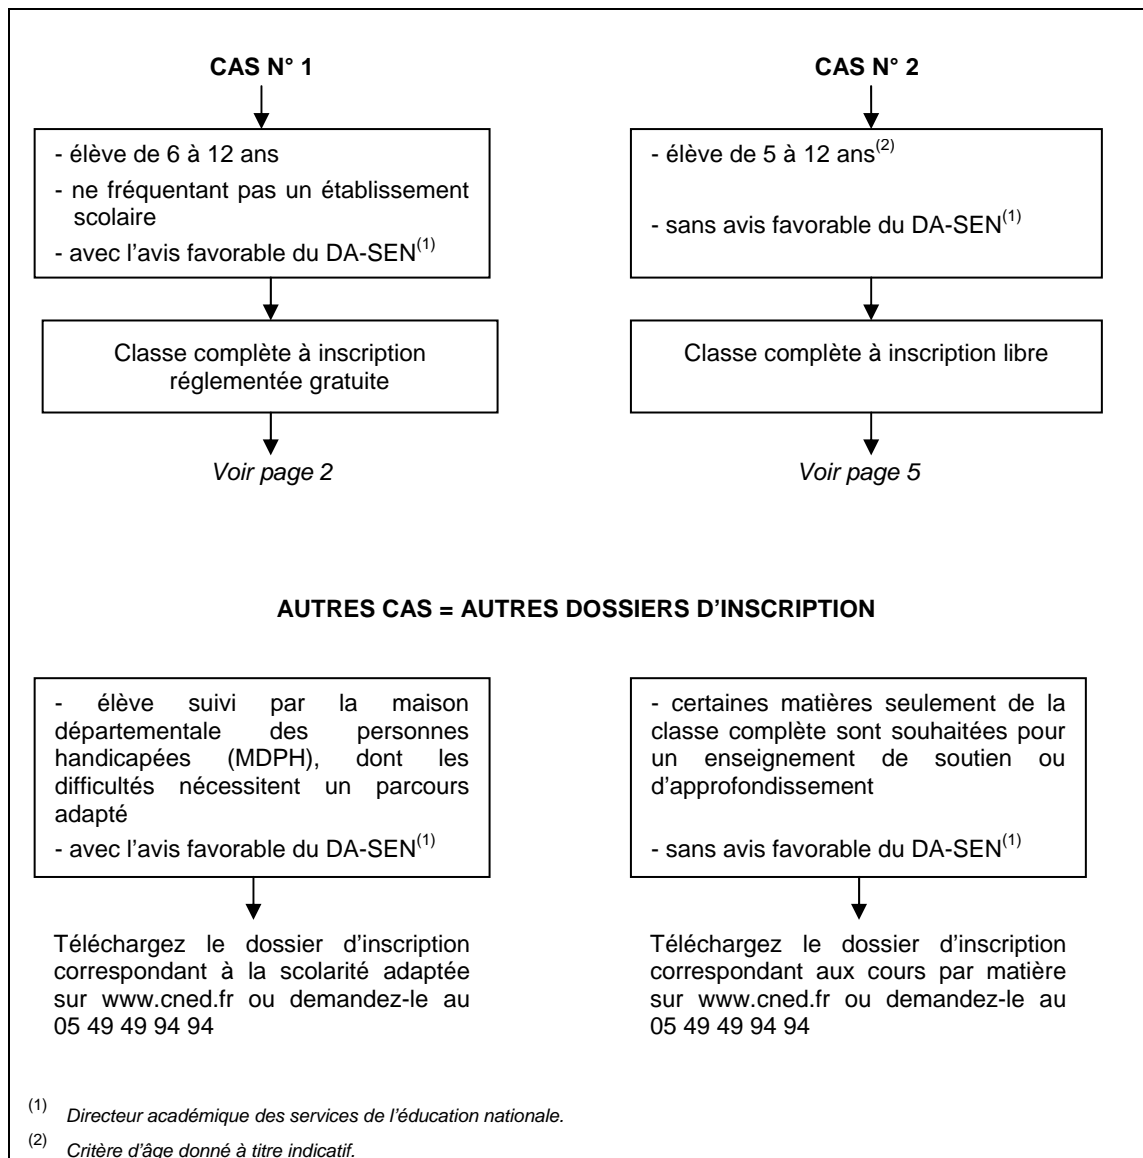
CAS N° 1

- élève de 6 à 12 ans
- ne fréquentant pas un établissement scolaire
- avec l'avis favorable du DA-SEN$^{(1)}$

Classe complète à inscription réglementée gratuite

Voir page 2

CAS N° 2

- élève de 5 à 12 ans$^{(2)}$

- sans avis favorable du DA-SEN$^{(1)}$

Classe complète à inscription libre

Voir page 5

AUTRES CAS = AUTRES DOSSIERS D'INSCRIPTION

- élève suivi par la maison départementale des personnes handicapées (MDPH), dont les difficultés nécessitent un parcours adapté
- avec l'avis favorable du DA-SEN$^{(1)}$

Téléchargez le dossier d'inscription correspondant à la scolarité adaptée sur www.cned.fr ou demandez-le au 05 49 49 94 94

- certaines matières seulement de la classe complète sont souhaitées pour un enseignement de soutien ou d'approfondissement

- sans avis favorable du DA-SEN$^{(1)}$

Téléchargez le dossier d'inscription correspondant aux cours par matière sur www.cned.fr ou demandez-le au 05 49 49 94 94

$^{(1)}$ Directeur académique des services de l'éducation nationale.

$^{(2)}$ Critère d'âge donné à titre indicatif.